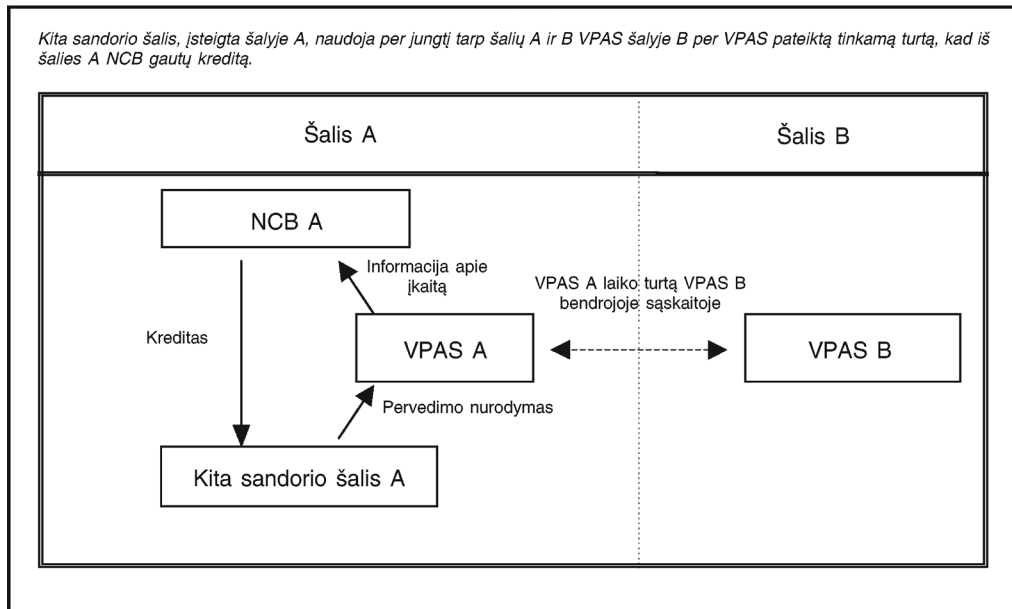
Kita sandorio šalis, įsteigta šalyje A, naudoja per jungtį tarp šalių A ir B VPAS šalyje B per VPAS pateiktą tinkamą turtą, kad iš šalies A NCB gautų kreditą.

Šalis A

Šalis B

NCB A

Informacija apie įkaitą

VPAS A laiko turtą VPAS B bendrojoje sąskaitoje

Kreditas

VPAS A

VPAS B

Pervedimo nurodymas

Kita sandorio šalis A